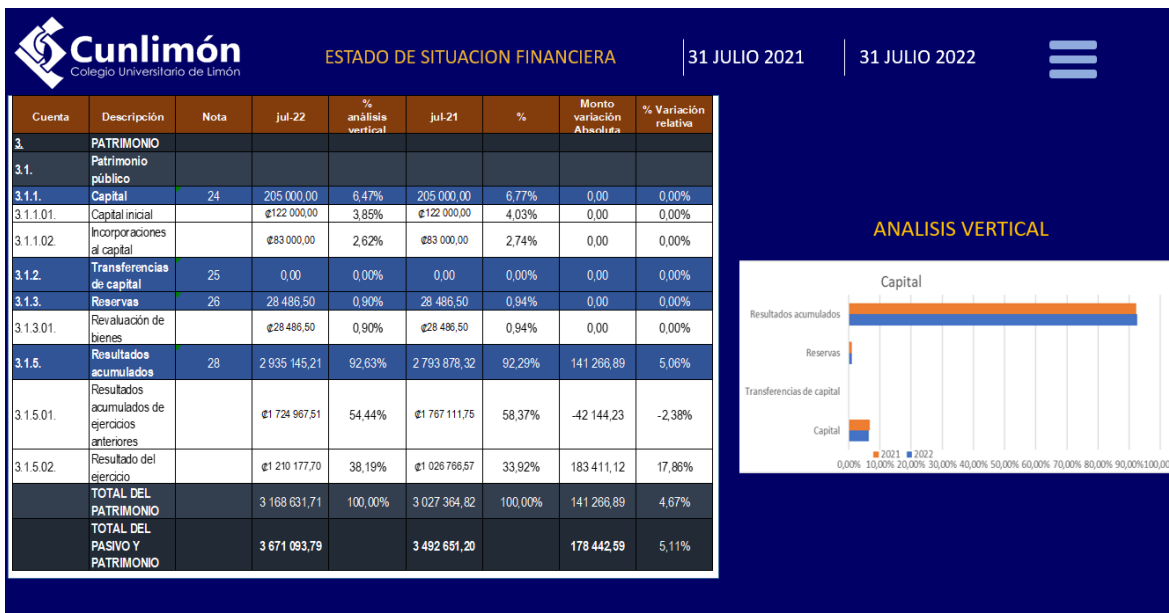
Cunlimón
Colegio Universitario de Limón

ESTADO DE SITUACION FINANCIERA

31 JULIO 2021

31 JULIO 2022

| Cuenta | Descripción | Nota | jul-22 | % análisis vertical | jul-21 | % | Monto variación Absoluta | % Variación relativa |
|---|---|---|---|---|---|---|---|---|
| 3. | PATRIMONIO | | | | | | | |
| 3.1. | Patrimonio público | | | | | | | |
| 3.1.1. | Capital | 24 | 205 000,00 | 6,47% | 205 000,00 | 6,77% | 0,00 | 0,00% |
| 3.1.1.01. | Capital inicial | | ¢122 000,00 | 3,85% | ¢122 000,00 | 4,03% | 0,00 | 0,00% |
| 3.1.1.02. | Incorporaciones al capital | | ¢83 000,00 | 2,62% | ¢83 000,00 | 2,74% | 0,00 | 0,00% |
| 3.1.2. | Transferencias de capital | 25 | 0,00 | 0,00% | 0,00 | 0,00% | 0,00 | 0,00% |
| 3.1.3. | Reservas | 26 | 28 486,50 | 0,90% | 28 486,50 | 0,94% | 0,00 | 0,00% |
| 3.1.3.01. | Revaluación de bienes | | ¢28 486,50 | 0,90% | ¢28 486,50 | 0,94% | 0,00 | 0,00% |
| 3.1.5. | Resultados acumulados | 28 | 2 935 145,21 | 92,63% | 2 793 878,32 | 92,29% | 141 266,89 | 5,06% |
| 3.1.5.01. | Resultados acumulados de ejercicios anteriores | | ¢1 724 967,51 | 54,44% | ¢1 767 111,75 | 58,37% | -42 144,23 | -2,38% |
| 3.1.5.02. | Resultado del ejercicio | | ¢1 210 177,70 | 38,19% | ¢1 026 766,57 | 33,92% | 183 411,12 | 17,86% |
| | TOTAL DEL PATRIMONIO | | 3 168 631,71 | 100,00% | 3 027 364,82 | 100,00% | 141 266,89 | 4,67% |
| | TOTAL DEL PASIVO Y PATRIMONIO | | 3 671 093,79 | | 3 492 651,20 | | 178 442,59 | 5,11% |

ANALISIS VERTICAL

Capital

Resultados acumulados
Reservas
Transferencias de capital
Capital

2021 2022

0,00% 10,00% 20,00% 30,00% 40,00% 50,00% 60,00% 70,00% 80,00% 90,00% 100,00%